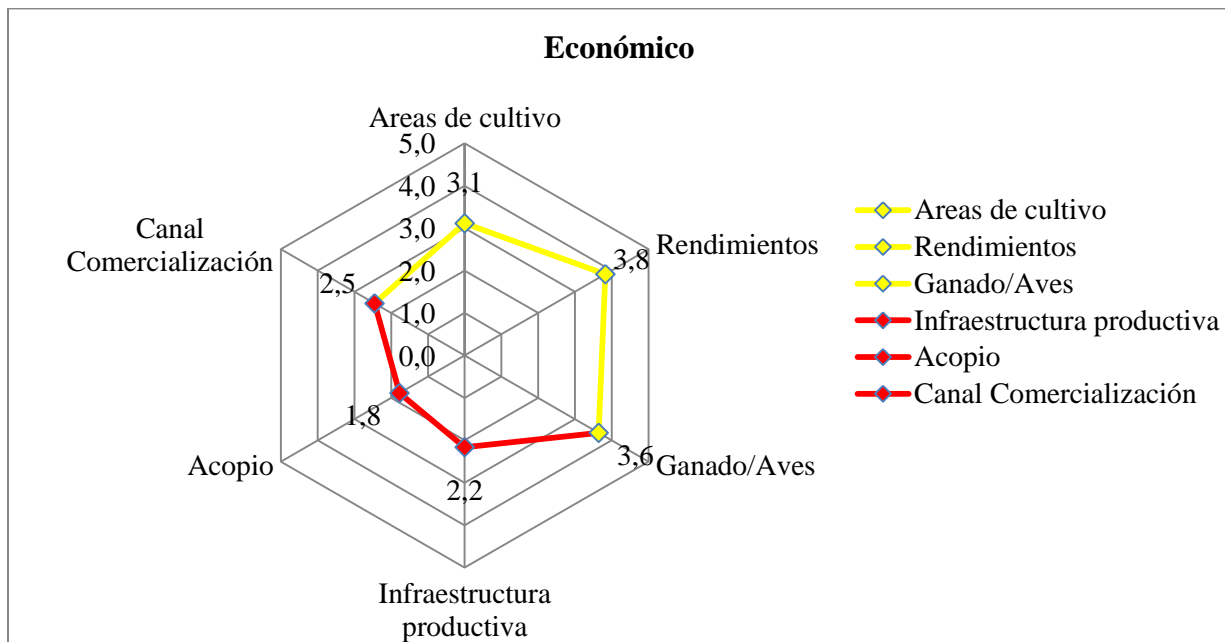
Económico

Areas de cultivo

5,0
4,0
3,0
2,0
1,0
0,0

3,1

Rendimientos

3,8

Ganado/Aves

3,6

Infraestructura productiva

2,2

Acopio

1,8

Canal Comercialización

2,5

Areas de cultivo
Rendimientos
Ganado/Aves
Infraestructura productiva
Acopio
Canal Comercialización